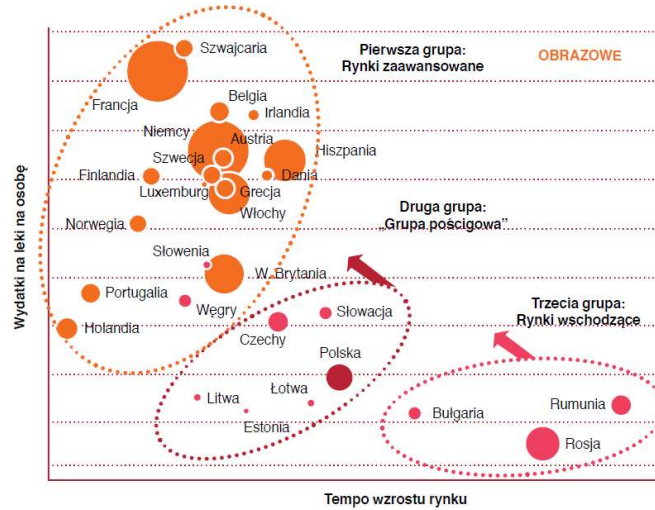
OBRAZOWE

Pierwsza grupa:
Rynki zaawansowane

Szwajcaria
Francja
Belgia
Irlandia
Niemcy
Austria
Szwecja
Hiszpania
Finlandia
Dania
Luxemburg
Grecja
Włochy
Norwegia
Słowenia
W. Brytania
Portugalia
Węgry
Holandia

Druga grupa:
„Grupa pościgowa"

Słowacja
Czechy
Polska
Łotwa
Litwa
Estonia

Trzecia grupa:
Rynki wschodzące

Bułgaria
Rumunia
Rosja

Wydatki na leki na osobę

Tempo wzrostu rynku